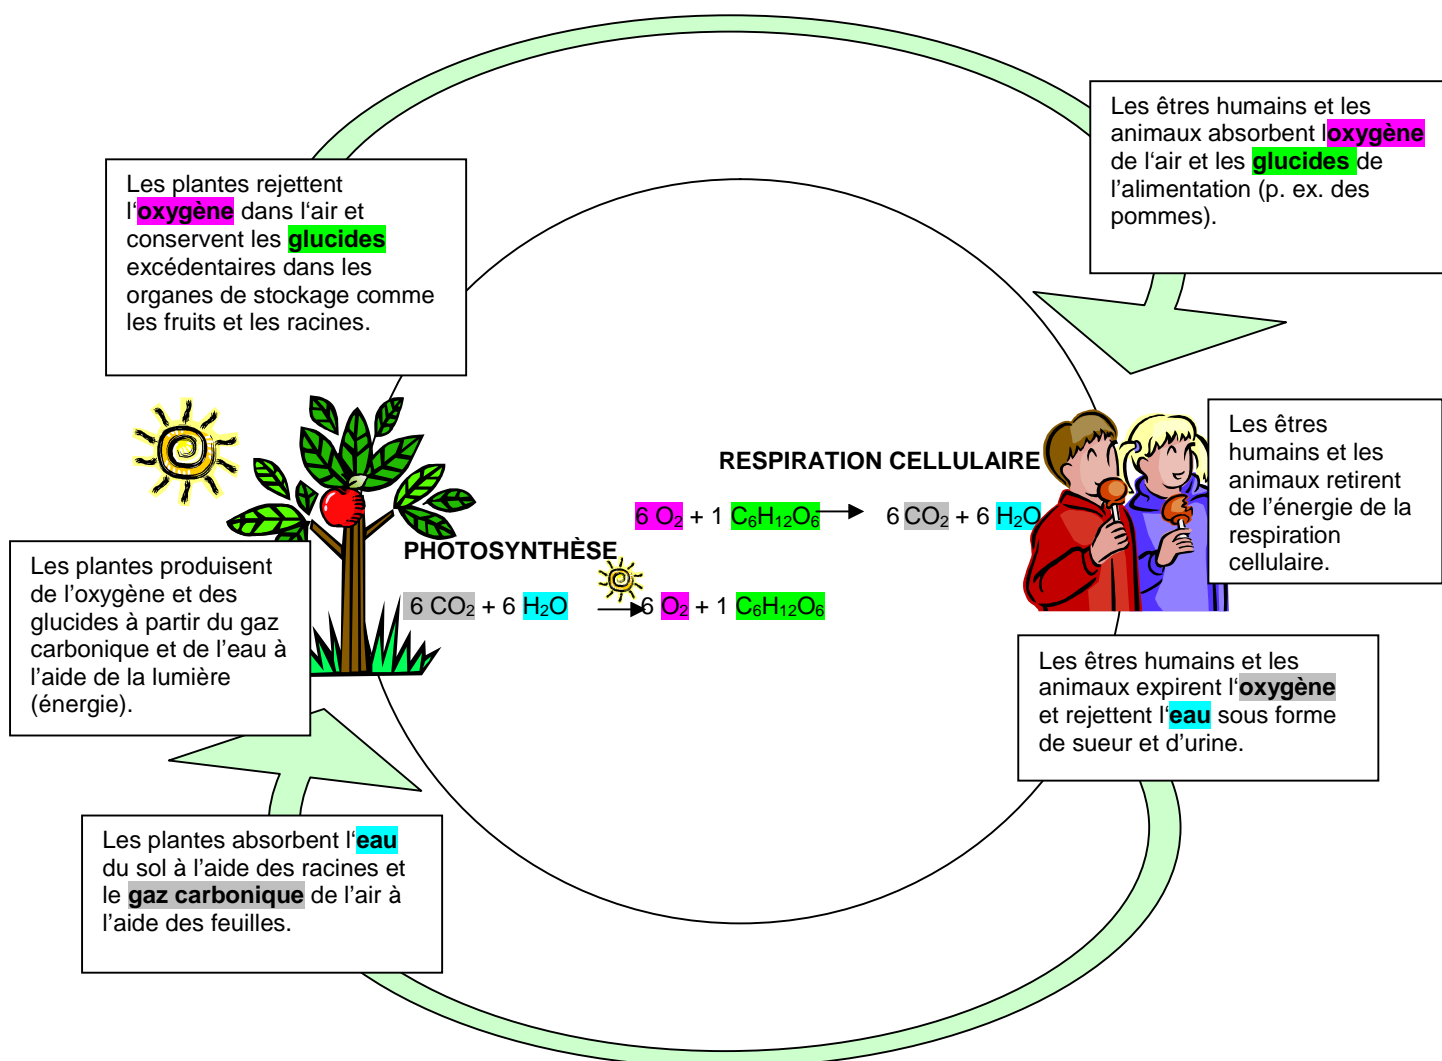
Les plantes rejettent l'oxygène dans l'air et conservent les glucides excédentaires dans les organes de stockage comme les fruits et les racines.

Les êtres humains et les animaux absorbent l'oxygène de l'air et les glucides de l'alimentation (p. ex. des pommes).

RESPIRATION CELLULAIRE

$6\ O_2 + 1\ C_6H_{12}O_6 \rightarrow 6\ CO_2 + 6\ H_2O$

Les êtres humains et les animaux retirent de l'énergie de la respiration cellulaire.

PHOTOSYNTHÈSE

$6\ CO_2 + 6\ H_2O \rightarrow 6\ O_2 + 1\ C_6H_{12}O_6$

Les plantes produisent de l'oxygène et des glucides à partir du gaz carbonique et de l'eau à l'aide de la lumière (énergie).

Les êtres humains et les animaux expirent l'oxygène et rejettent l'eau sous forme de sueur et d'urine.

Les plantes absorbent l'eau du sol à l'aide des racines et le gaz carbonique de l'air à l'aide des feuilles.